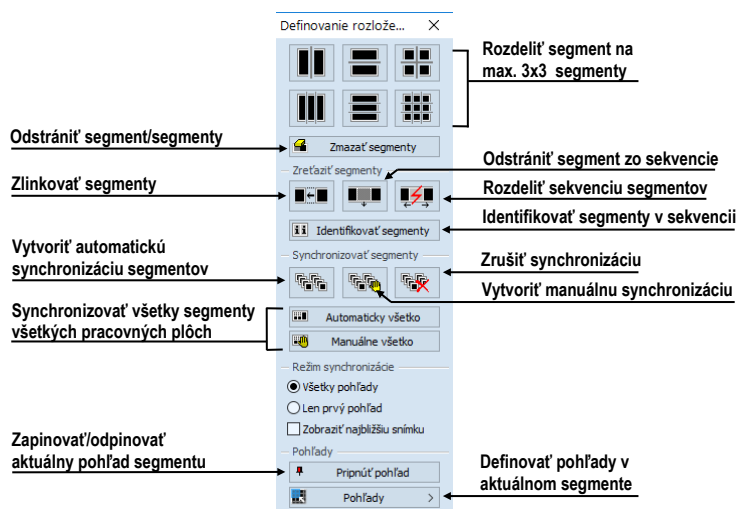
Definovanie rozlože... ×

Rozdeliť segment na max. 3x3 segmenty

Odstrániť segment/segmenty

Zmazať segmenty

Zreťaziť segmenty

Odstrániť segment zo sekvencie

Zlinkovať segmenty

Rozdeliť sekvenciu segmentov

Identifikovať segmenty v sekvencii

Identifikovať segmenty

Vytvoriť automatickú synchronizáciu segmentov

Synchronizovať segmenty

Zrušiť synchronizáciu

Vytvoriť manuálnu synchronizáciu

Synchronizovať všetky segmenty všetkých pracovných plôch

Automaticky všetko

Manuálne všetko

Režim synchronizácie

Všetky pohľady

Len prvý pohľad

Zobraziť najbližšiu snímku

Pohľady

Zapinovať/odpinovať aktuálny pohľad segmentu

Pripnúť pohľad

Definovať pohľady v aktuálnom segmente

Pohľady >